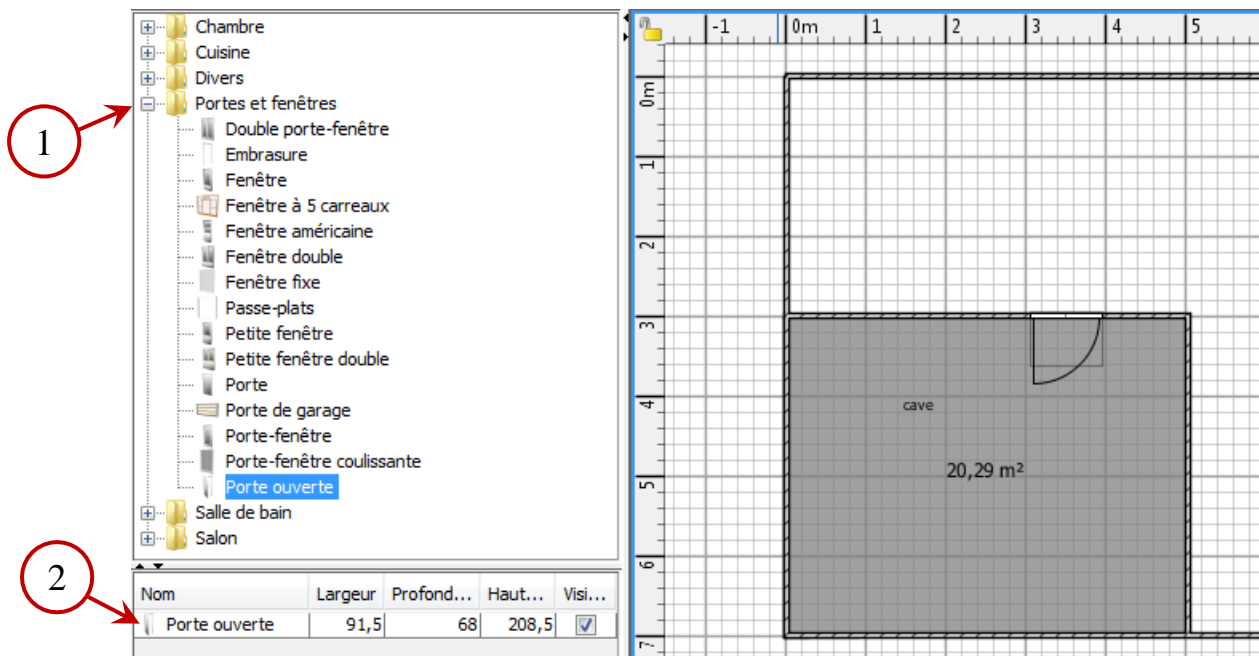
1

Chambre
Cuisine
Divers
Portes et fenêtres
Double porte-fenêtre
Embrasure
Fenêtre
Fenêtre à 5 carreaux
Fenêtre américaine
Fenêtre double
Fenêtre fixe
Passe-plats
Petite fenêtre
Petite fenêtre double
Porte
Porte de garage
Porte-fenêtre
Porte-fenêtre coulissante
Porte ouverte
Salle de bain
Salon

2

| Nom | Largeur | Profond... | Haut... | Visi... |
|---|---|---|---|---|
| Porte ouverte | 91,5 | 68 | 208,5 | ☑ |

-1 0m 1 2 3 4 5

0m 1 2 3 4 5 6 7

cave

20,29 m²